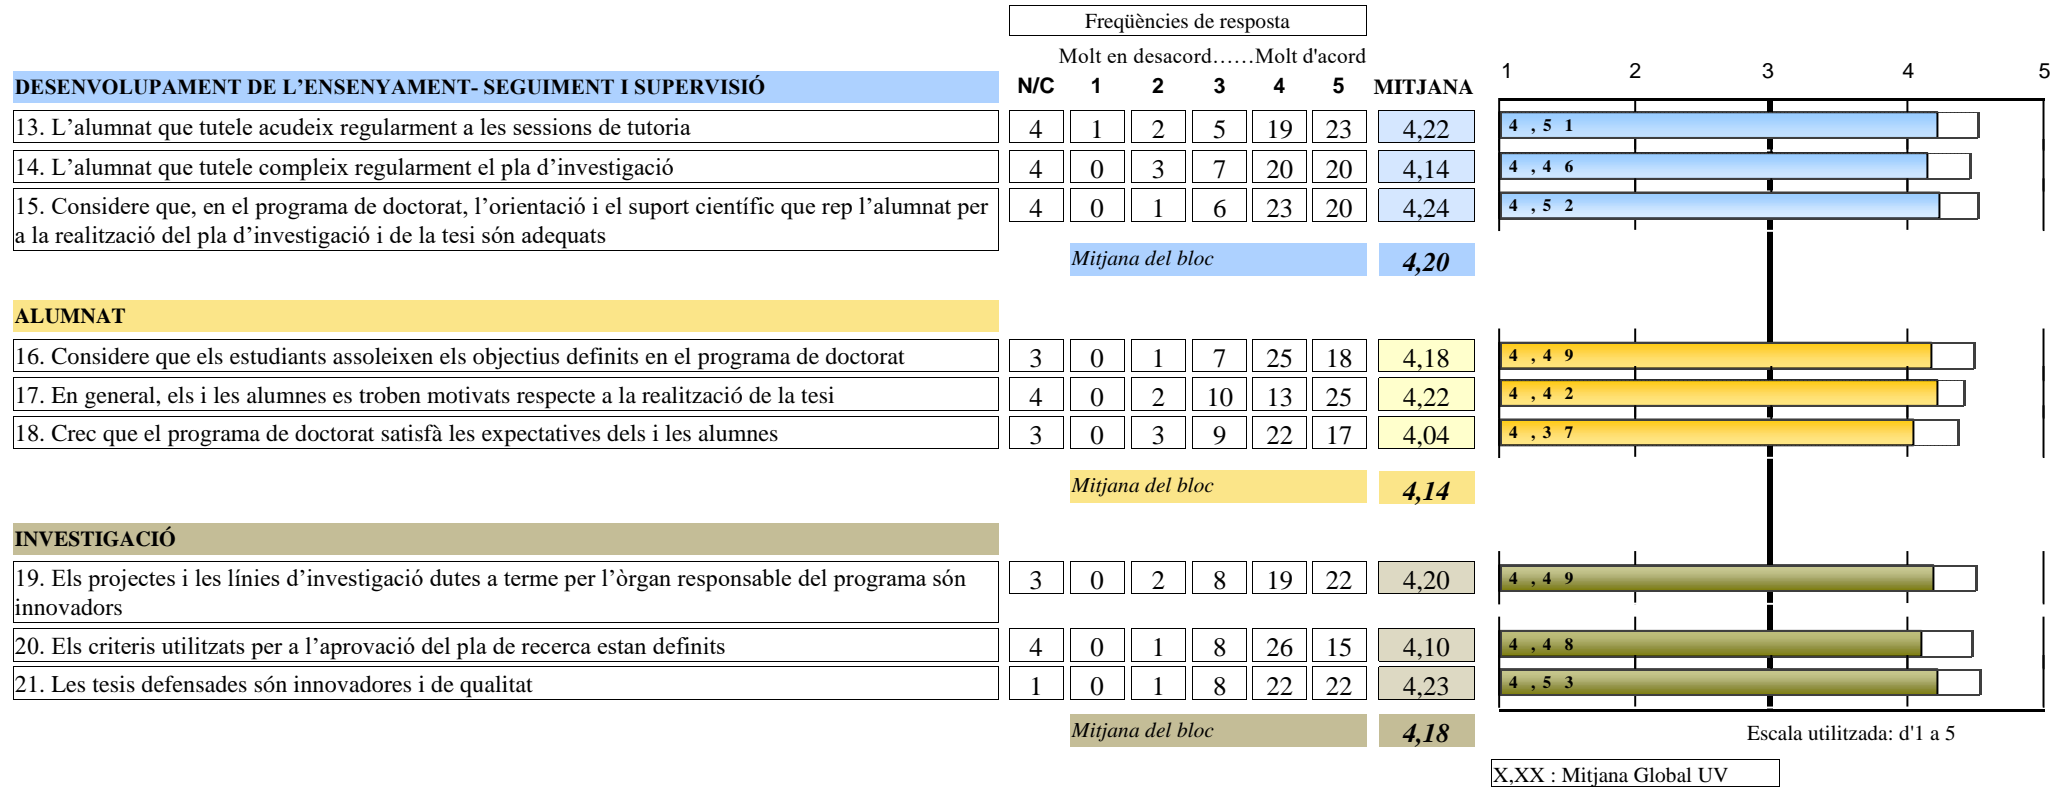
Freqüències de resposta

Molt en desacord……Molt d'acord

| DESENVOLUPAMENT DE L'ENSENYAMENT- SEGUIMENT I SUPERVISIÓ | N/C | 1 | 2 | 3 | 4 | 5 | MITJANA |
|---|---|---|---|---|---|---|---|
| 13. L'alumnat que tutele acudeix regularment a les sessions de tutoria | 4 | 1 | 2 | 5 | 19 | 23 | 4,22 |
| 14. L'alumnat que tutele compleix regularment el pla d'investigació | 4 | 0 | 3 | 7 | 20 | 20 | 4,14 |
| 15. Considere que, en el programa de doctorat, l'orientació i el suport científic que rep l'alumnat per a la realització del pla d'investigació i de la tesi són adequats | 4 | 0 | 1 | 6 | 23 | 20 | 4,24 |
| | Mitjana del bloc | | | | | | 4,20 |

| ALUMNAT | N/C | 1 | 2 | 3 | 4 | 5 | MITJANA |
|---|---|---|---|---|---|---|---|
| 16. Considere que els estudiants assoleixen els objectius definits en el programa de doctorat | 3 | 0 | 1 | 7 | 25 | 18 | 4,18 |
| 17. En general, els i les alumnes es troben motivats respecte a la realització de la tesi | 4 | 0 | 2 | 10 | 13 | 25 | 4,22 |
| 18. Crec que el programa de doctorat satisfà les expectatives dels i les alumnes | 3 | 0 | 3 | 9 | 22 | 17 | 4,04 |
| | Mitjana del bloc | | | | | | 4,14 |

| INVESTIGACIÓ | N/C | 1 | 2 | 3 | 4 | 5 | MITJANA |
|---|---|---|---|---|---|---|---|
| 19. Els projectes i les línies d'investigació dutes a terme per l'òrgan responsable del programa són innovadors | 3 | 0 | 2 | 8 | 19 | 22 | 4,20 |
| 20. Els criteris utilitzats per a l'aprovació del pla de recerca estan definits | 4 | 0 | 1 | 8 | 26 | 15 | 4,10 |
| 21. Les tesis defensades són innovadores i de qualitat | 1 | 0 | 1 | 8 | 22 | 22 | 4,23 |
| | Mitjana del bloc | | | | | | 4,18 |

1 2 3 4 5

4,51
4,46
4,52
4,49
4,42
4,37
4,49
4,48
4,53

Escala utilitzada: d'1 a 5

X,XX : Mitjana Global UV